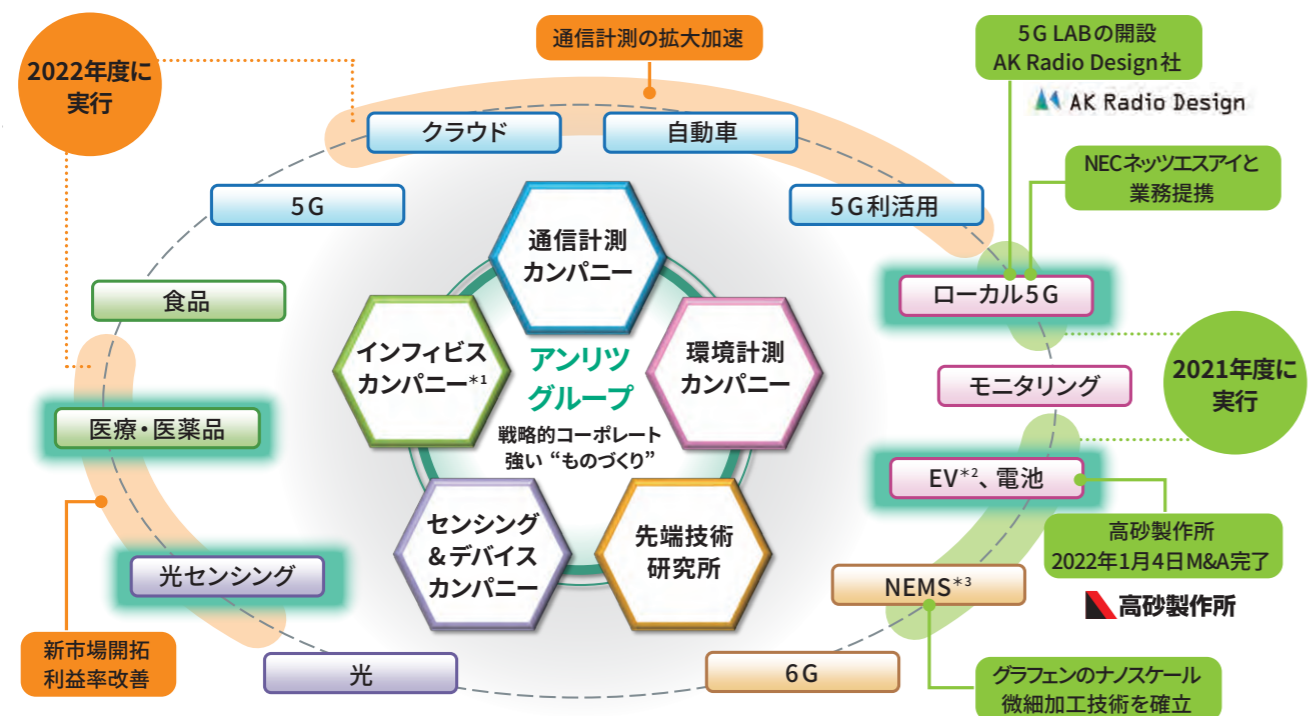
2022年度に実行

通信計測の拡大加速

5G LABの開設
AK Radio Design社

AK Radio Design

クラウド

自動車

5G

5G利活用

NECネッツエスアイと業務提携

通信計測カンパニー

食品

ローカル5G

インフィビスカンパニー$^{*1}$

アンリツグループ

戦略的コーポレート
強い “ものづくり”

環境計測カンパニー

モニタリング

2021年度に実行

医療・医薬品

EV$^{*2}$、電池

センシング＆デバイスカンパニー

先端技術研究所

高砂製作所
2022年1月4日M&A完了

光センシング

NEMS$^{*3}$

高砂製作所

新市場開拓
利益率改善

光

6G

グラフェンのナノスケール
微細加工技術を確立